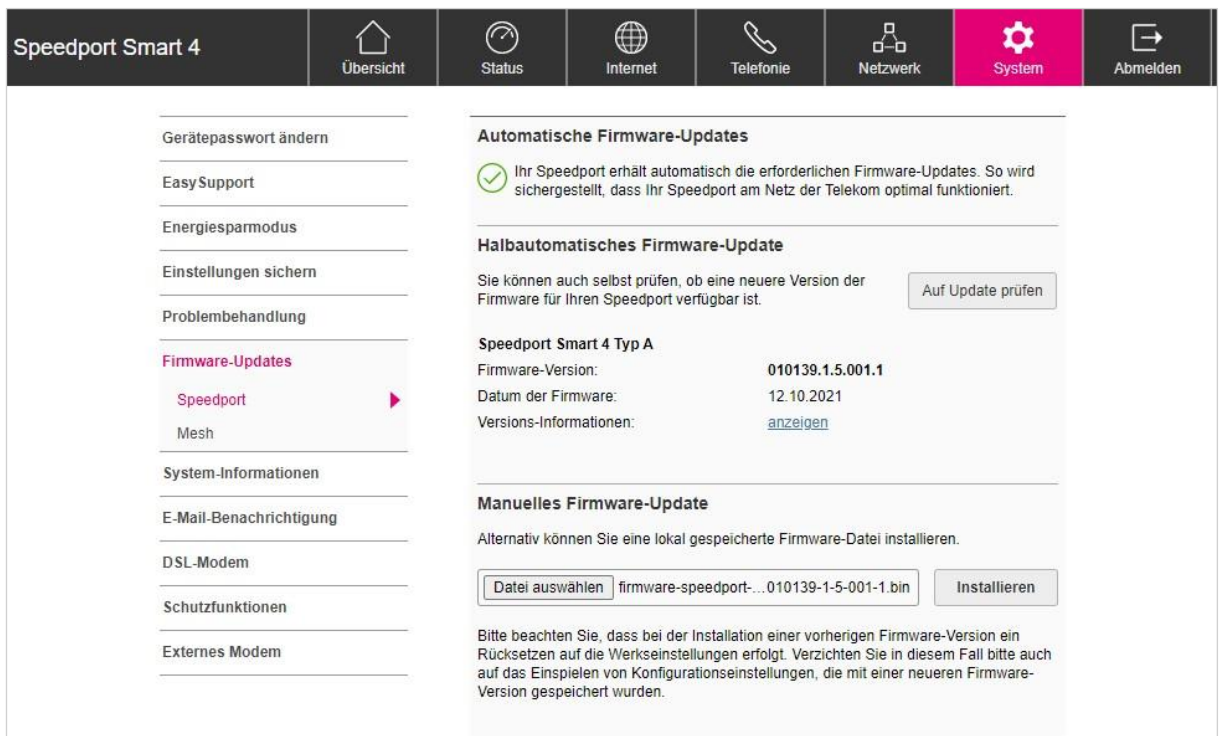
Speedport Smart 4

Übersicht

Status

Internet

Telefonie

Netzwerk

System

Abmelden

Gerätepasswort ändern

EasySupport

Energiesparmodus

Einstellungen sichern

Problembehandlung

Firmware-Updates

Speedport

Mesh

System-Informationen

E-Mail-Benachrichtigung

DSL-Modem

Schutzfunktionen

Externes Modem

Automatische Firmware-Updates

Ihr Speedport erhält automatisch die erforderlichen Firmware-Updates. So wird sichergestellt, dass Ihr Speedport am Netz der Telekom optimal funktioniert.

Halbautomatisches Firmware-Update

Sie können auch selbst prüfen, ob eine neuere Version der Firmware für Ihren Speedport verfügbar ist.

Auf Update prüfen

Speedport Smart 4 Typ A

| | |
|---|---|
| Firmware-Version: | 010139.1.5.001.1 |
| Datum der Firmware: | 12.10.2021 |
| Versions-Informationen: | anzeigen |

Manuelles Firmware-Update

Alternativ können Sie eine lokal gespeicherte Firmware-Datei installieren.

Datei auswählen firmware-speedport-...010139-1-5-001-1.bin

Installieren

Bitte beachten Sie, dass bei der Installation einer vorherigen Firmware-Version ein Rücksetzen auf die Werkseinstellungen erfolgt. Verzichten Sie in diesem Fall bitte auch auf das Einspielen von Konfigurationseinstellungen, die mit einer neueren Firmware-Version gespeichert wurden.